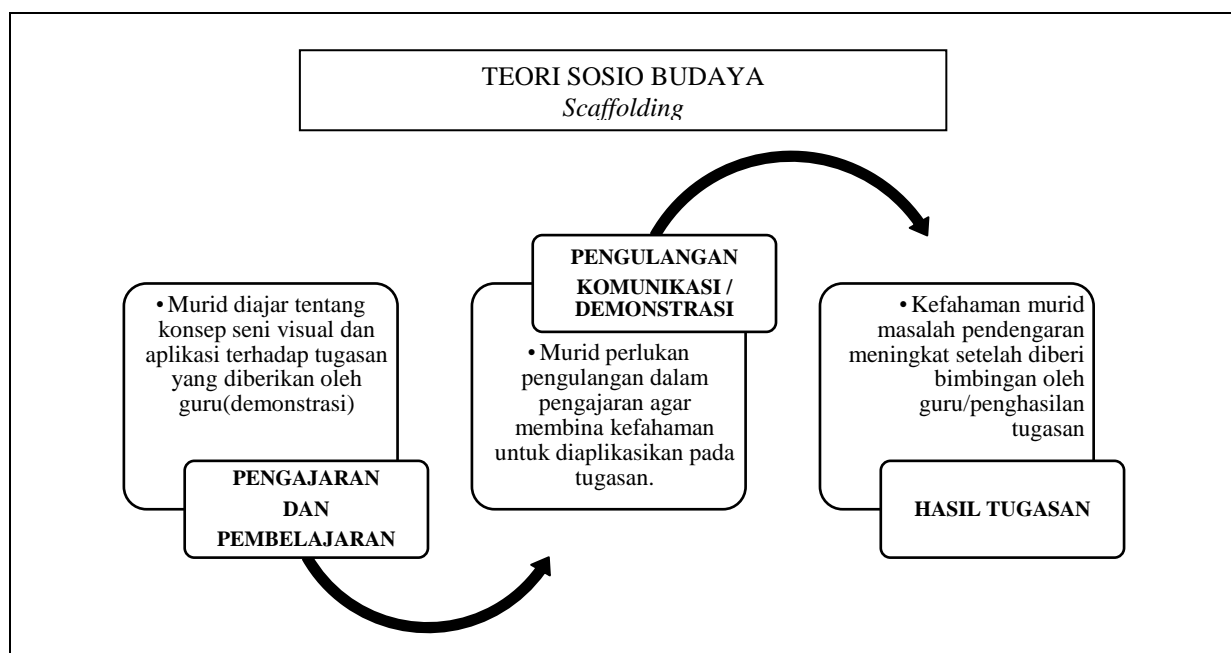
TEORI SOSIO BUDAYA
*Scaffolding*

• Murid diajar tentang konsep seni visual dan aplikasi terhadap tugasan yang diberikan oleh guru(demonstrasi)

**PENGAJARAN DAN PEMBELAJARAN**

**PENGULANGAN KOMUNIKASI / DEMONSTRASI**

• Murid perlukan pengulangan dalam pengajaran agar membina kefahaman untuk diaplikasikan pada tugasan.

• Kefahaman murid masalah pendengaran meningkat setelah diberi bimbingan oleh guru/penghasilan tugasan

**HASIL TUGASAN**